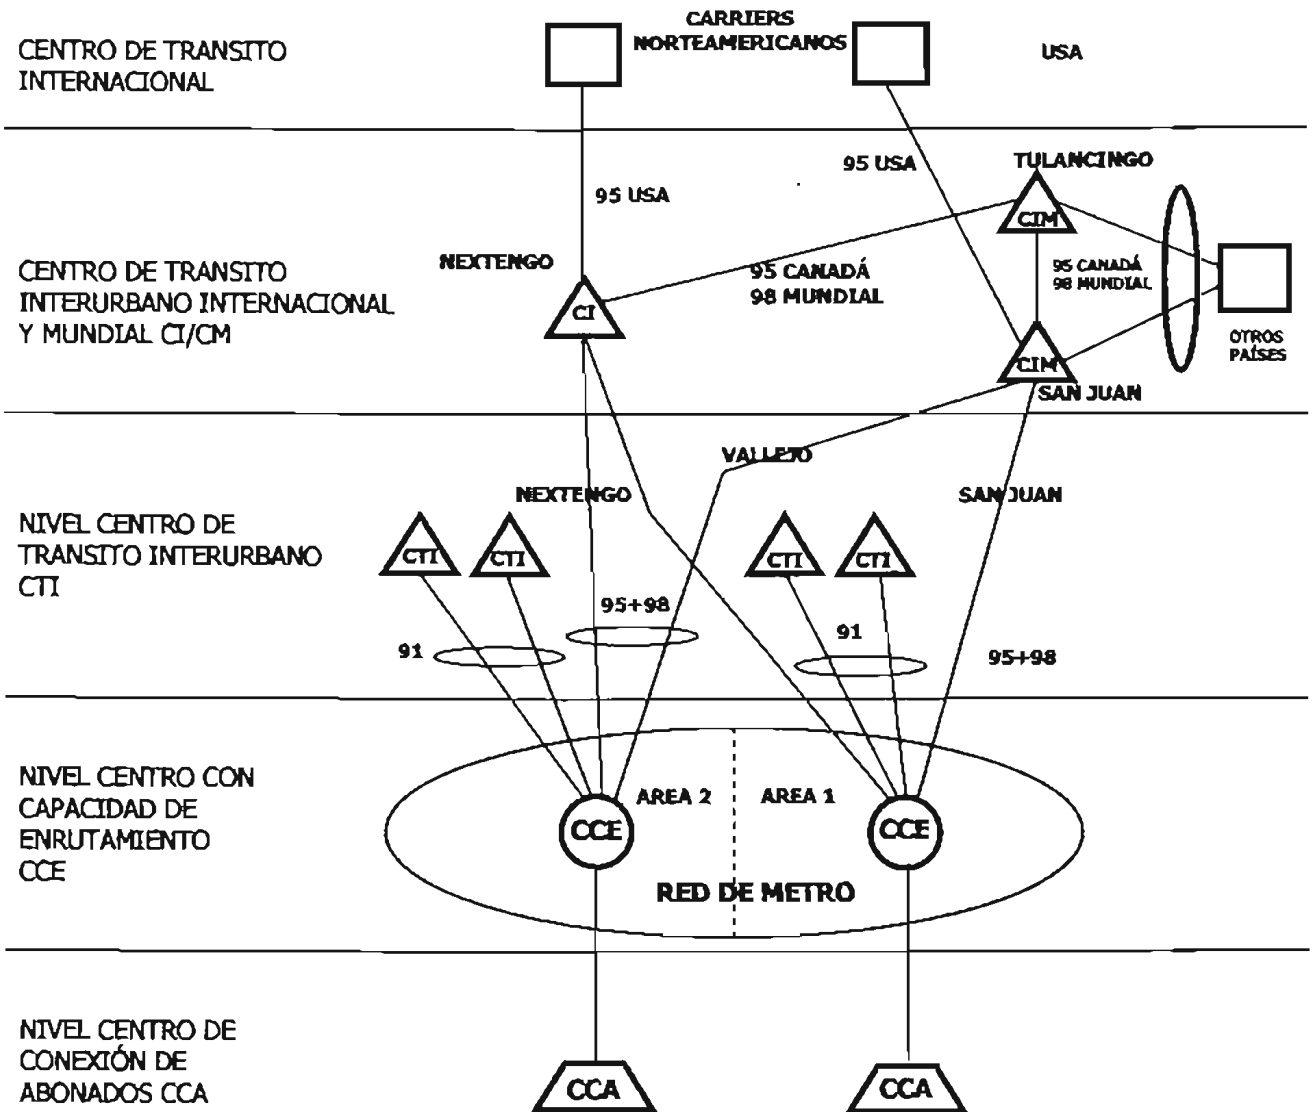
CENTRO DE TRANSITO INTERNACIONAL

CARRIERS NORTEAMERICANOS

USA

CENTRO DE TRANSITO INTERURBANO INTERNACIONAL Y MUNDIAL CI/CM

95 USA

95 USA

TULANCINGO

CIM

NEXTENGO

CI

95 CANADÁ
98 MUNDIAL

95 CANADÁ
98 MUNDIAL

OTROS PAÍSES

CIM

SAN JUAN

VALLEJO

NIVEL CENTRO DE TRANSITO INTERURBANO CTI

NEXTENGO

SAN JUAN

CTI

CTI

CTI

CTI

95+98

91

91

95+98

NIVEL CENTRO CON CAPACIDAD DE ENRUTAMIENTO CCE

CCE

AREA 2

AREA 1

CCE

RED DE METRO

NIVEL CENTRO DE CONEXIÓN DE ABONADOS CCA

CCA

CCA